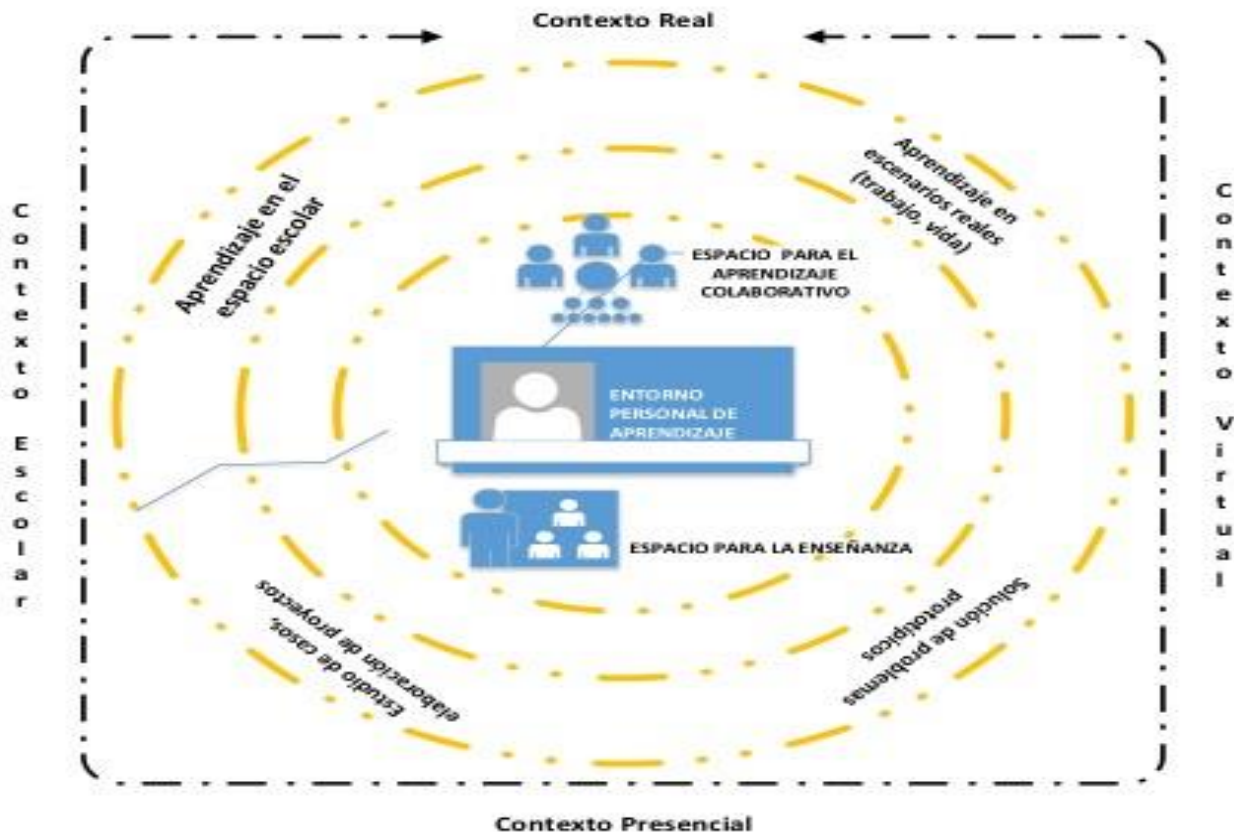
Contexto Real

Contexto Escolar

Aprendizaje en el espacio escolar

Aprendizaje en escenarios reales (trabajo, vida)

Contexto Virtual

ESPACIO PARA EL APRENDIZAJE COLABORATIVO

ENTORNO PERSONAL DE APRENDIZAJE

ESPACIO PARA LA ENSEÑANZA

Estudio de casos, elaboración de proyectos

Solución de problemas prototípicos

Contexto Presencial